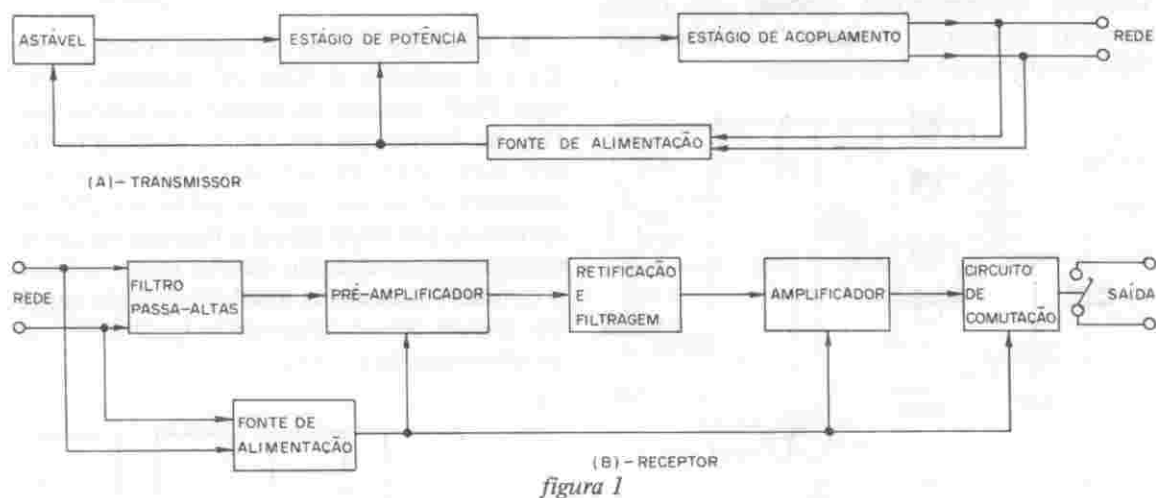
ASTÁVEL

ESTÁGIO DE POTÊNCIA

ESTÁGIO DE ACOPLAMENTO

REDE

FONTE DE ALIMENTAÇÃO

(A) – TRANSMISSOR

REDE

FILTRO PASSA-ALTAS

PRÉ-AMPLIFICADOR

RETIFICAÇÃO E FILTRAGEM

AMPLIFICADOR

CIRCUITO DE COMUTAÇÃO

SAÍDA

FONTE DE ALIMENTAÇÃO

(B) – RECEPTOR

figura 1